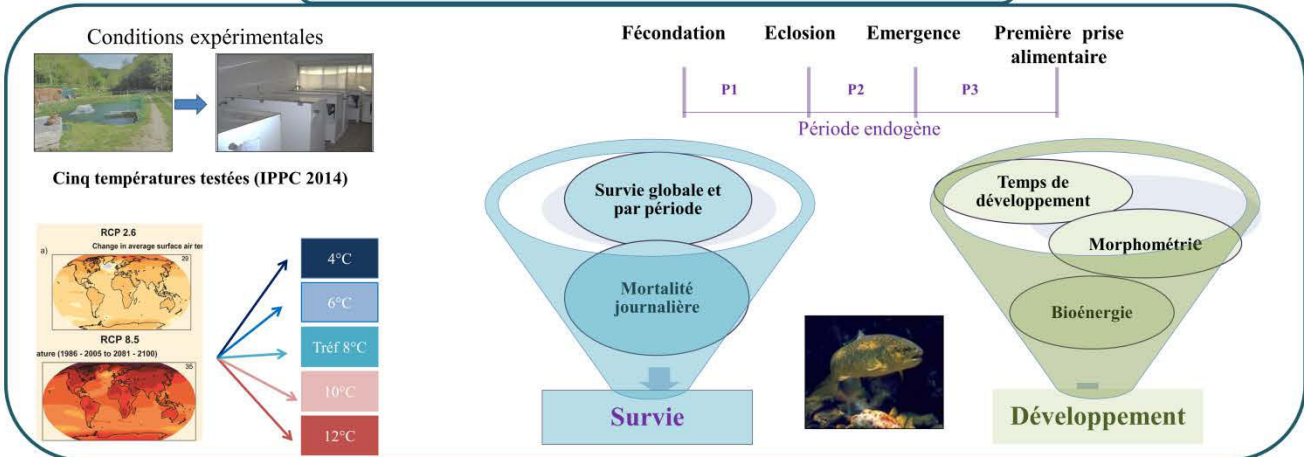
Conditions expérimentales

Cinq températures testées (IPPC 2014)

RCP 2.6

a) Change in average surface air ter

29

RCP 8.5

ature (1986 - 2005 to 2081 - 2100)

35

4°C

6°C

Tréf 8°C

10°C

12°C

Fécondation Eclosion Emergence Première prise alimentaire

P1 P2 P3

Période endogène

Survie globale et par période

Mortalité journalière

Survie

Temps de développement

Morphométrie

Bioénergie

Développement